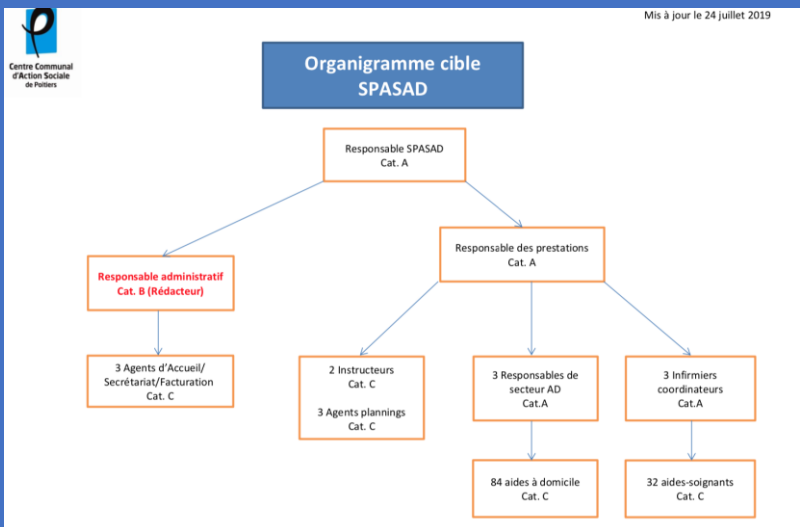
Centre Communal d'Action Sociale de Poitiers

Mis à jour le 24 juillet 2019

Organigramme cible SPASAD

Responsable SPASAD
Cat. A

Responsable administratif
Cat. B (Rédacteur)

Responsable des prestations
Cat. A

3 Agents d'Accueil/ Secrétariat/Facturation
Cat. C

2 Instructeurs
Cat. C

3 Agents plannings
Cat. C

3 Responsables de secteur AD
Cat.A

3 Infirmiers coordinateurs
Cat.A

84 aides à domicile
Cat. C

32 aides-soignants
Cat. C